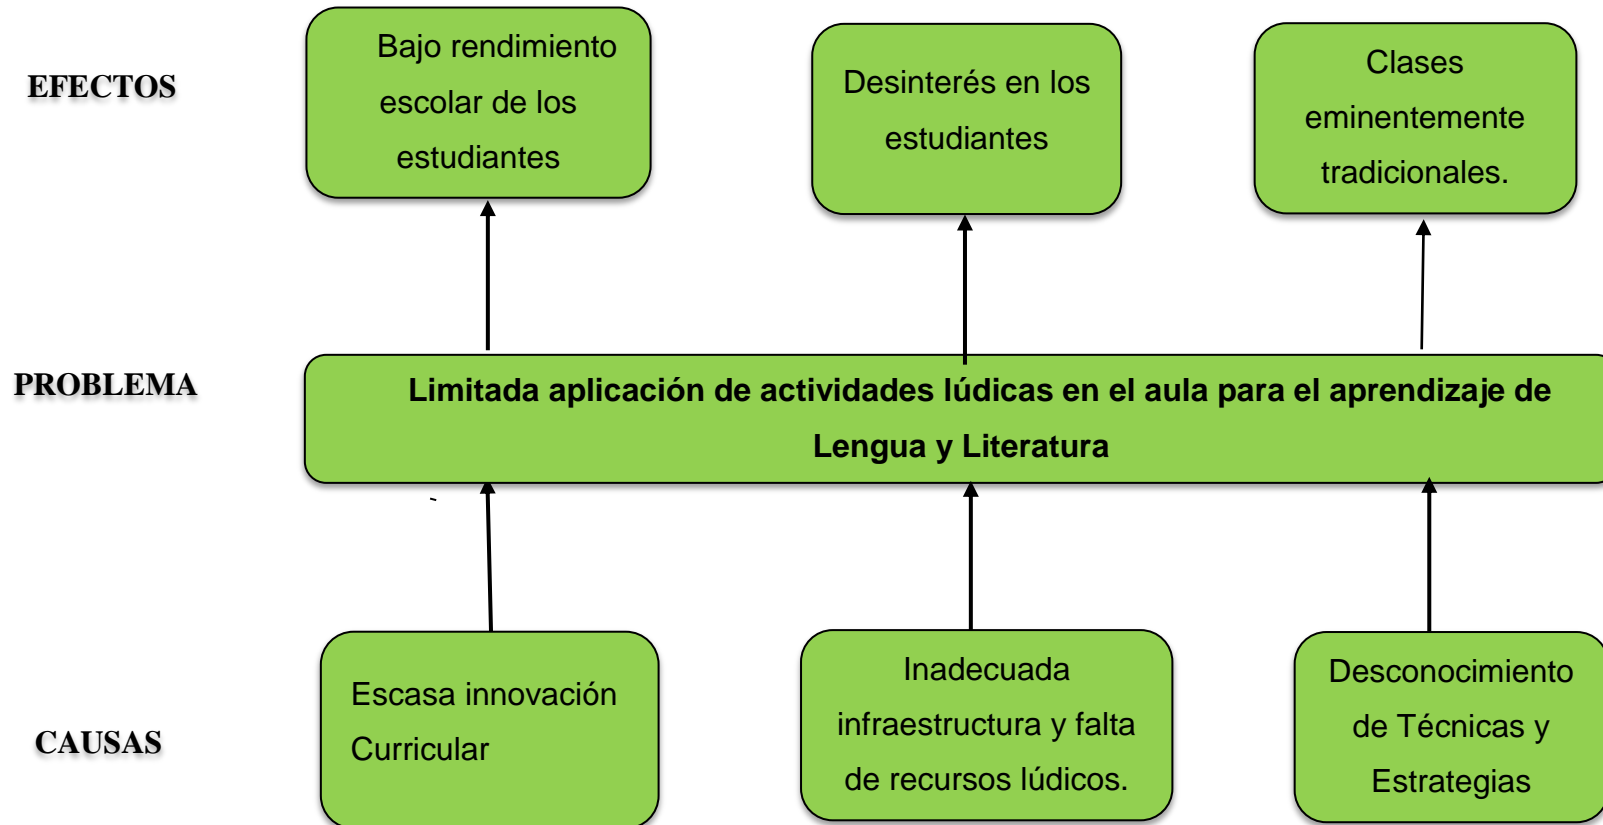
EFECTOS

Bajo rendimiento escolar de los estudiantes

Desinterés en los estudiantes

Clases eminentemente tradicionales.

PROBLEMA

Limitada aplicación de actividades lúdicas en el aula para el aprendizaje de Lengua y Literatura

CAUSAS

Escasa innovación Curricular

Inadecuada infraestructura y falta de recursos lúdicos.

Desconocimiento de Técnicas y Estrategias